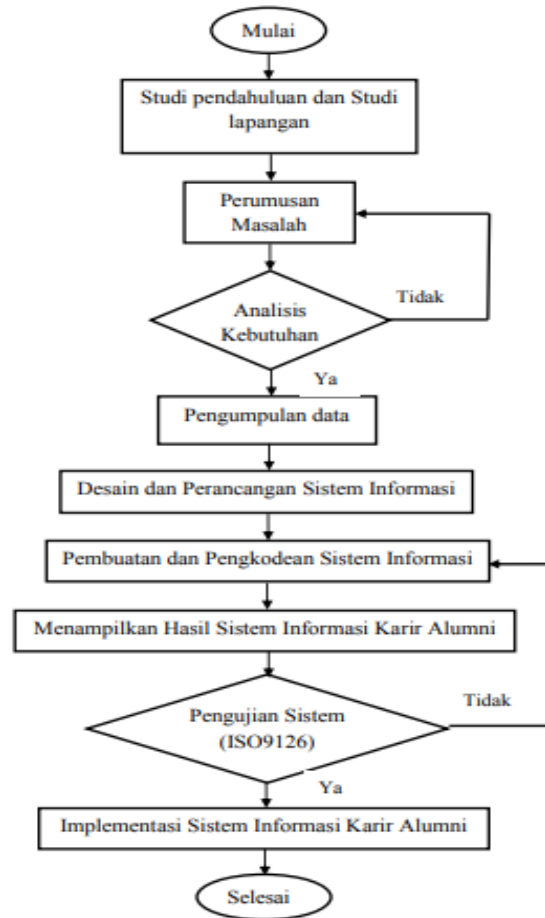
Mulai

Studi pendahuluan dan Studi lapangan

Perumusan Masalah

Analisis Kebutuhan

Tidak

Ya

Pengumpulan data

Desain dan Perancangan Sistem Informasi

Pembuatan dan Pengkodean Sistem Informasi

Menampilkan Hasil Sistem Informasi Karir Alumni

Pengujian Sistem (ISO9126)

Tidak

Ya

Implementasi Sistem Informasi Karir Alumni

Selesai